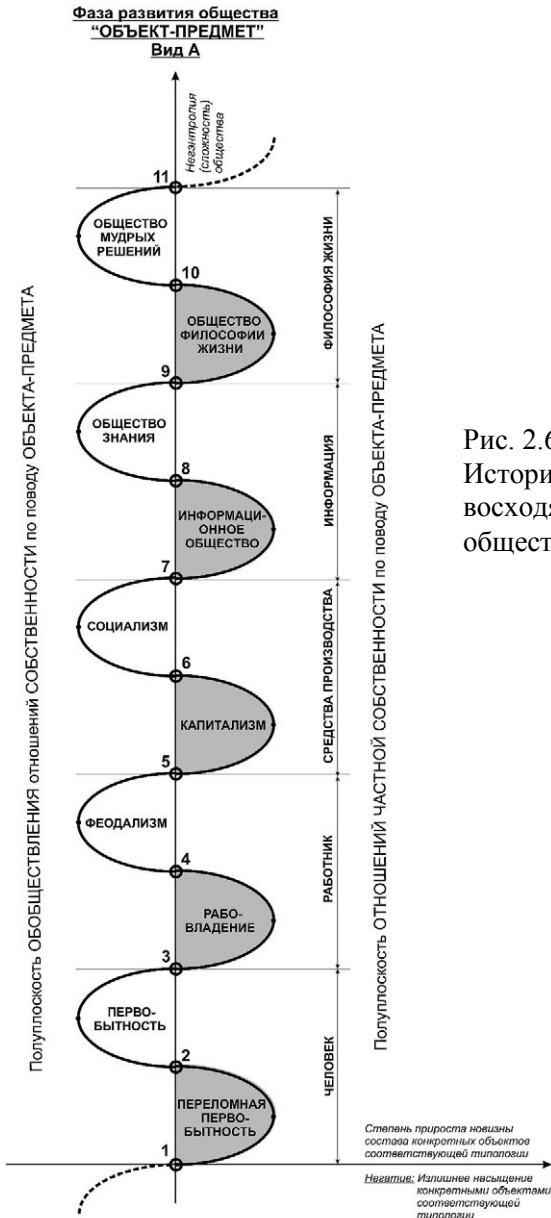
Фаза развития общества
"ОБЪЕКТ-ПРЕДМЕТ"
Вид А

Негэнтропия (сложность) общества

11

ОБЩЕСТВО МУДРЫХ РЕШЕНИЙ

10

ОБЩЕСТВО ФИЛОСОФИИ ЖИЗНИ

9

ОБЩЕСТВО ЗНАНИЯ

8

ИНФОРМАЦИОННОЕ ОБЩЕСТВО

7

СОЦИАЛИЗМ

6

КАПИТАЛИЗМ

5

ФЕОДАЛИЗМ

4

РАБОВЛАДЕНИЕ

3

ПЕРВОБЫТНОСТЬ

2

ПЕРЕЛОМНАЯ ПЕРВОБЫТНОСТЬ

1

ФИЛОСОФИЯ ЖИЗНИ

ИНФОРМАЦИЯ

СРЕДСТВА ПРОИЗВОДСТВА

РАБОТНИК

ЧЕЛОВЕК

Полуплоскость ОБОБЩЕСТВЛЕНИЯ отношений СОБСТВЕННОСТИ по поводу ОБЪЕКТА-ПРЕДМЕТА

Полуплоскость ОТНОШЕНИЙ ЧАСТНОЙ СОБСТВЕННОСТИ по поводу ОБЪЕКТА-ПРЕДМЕТА

Степень прироста новизны состава конкретных объектов соответствующей типологии

Негатив: Излишнее насыщение конкретными объектами соответствующей типологии

Рис. 2.6
Истори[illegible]
восходя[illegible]
общест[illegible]